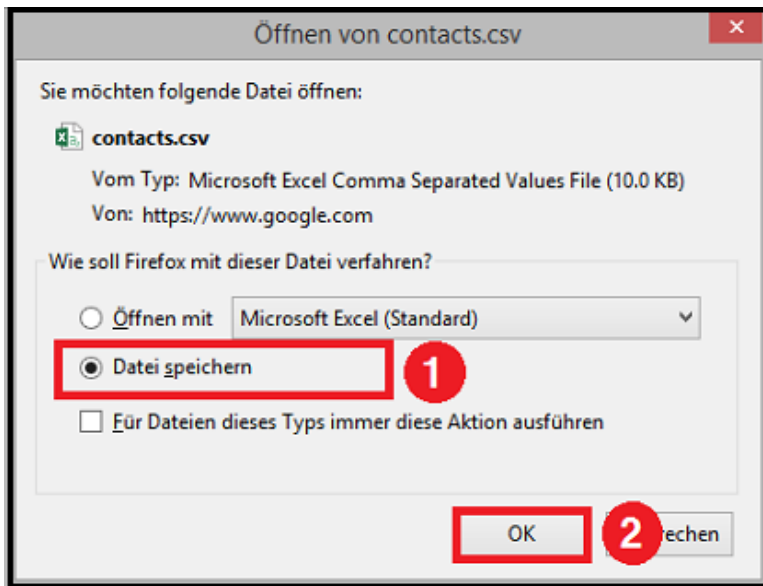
Öffnen von contacts.csv

×

Sie möchten folgende Datei öffnen:

contacts.csv

Vom Typ: Microsoft Excel Comma Separated Values File (10.0 KB)

Von: https://www.google.com

Wie soll Firefox mit dieser Datei verfahren?

Öffnen mit Microsoft Excel (Standard)

Datei speichern

1

Für Dateien dieses Typs immer diese Aktion ausführen

OK

2

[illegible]rechen